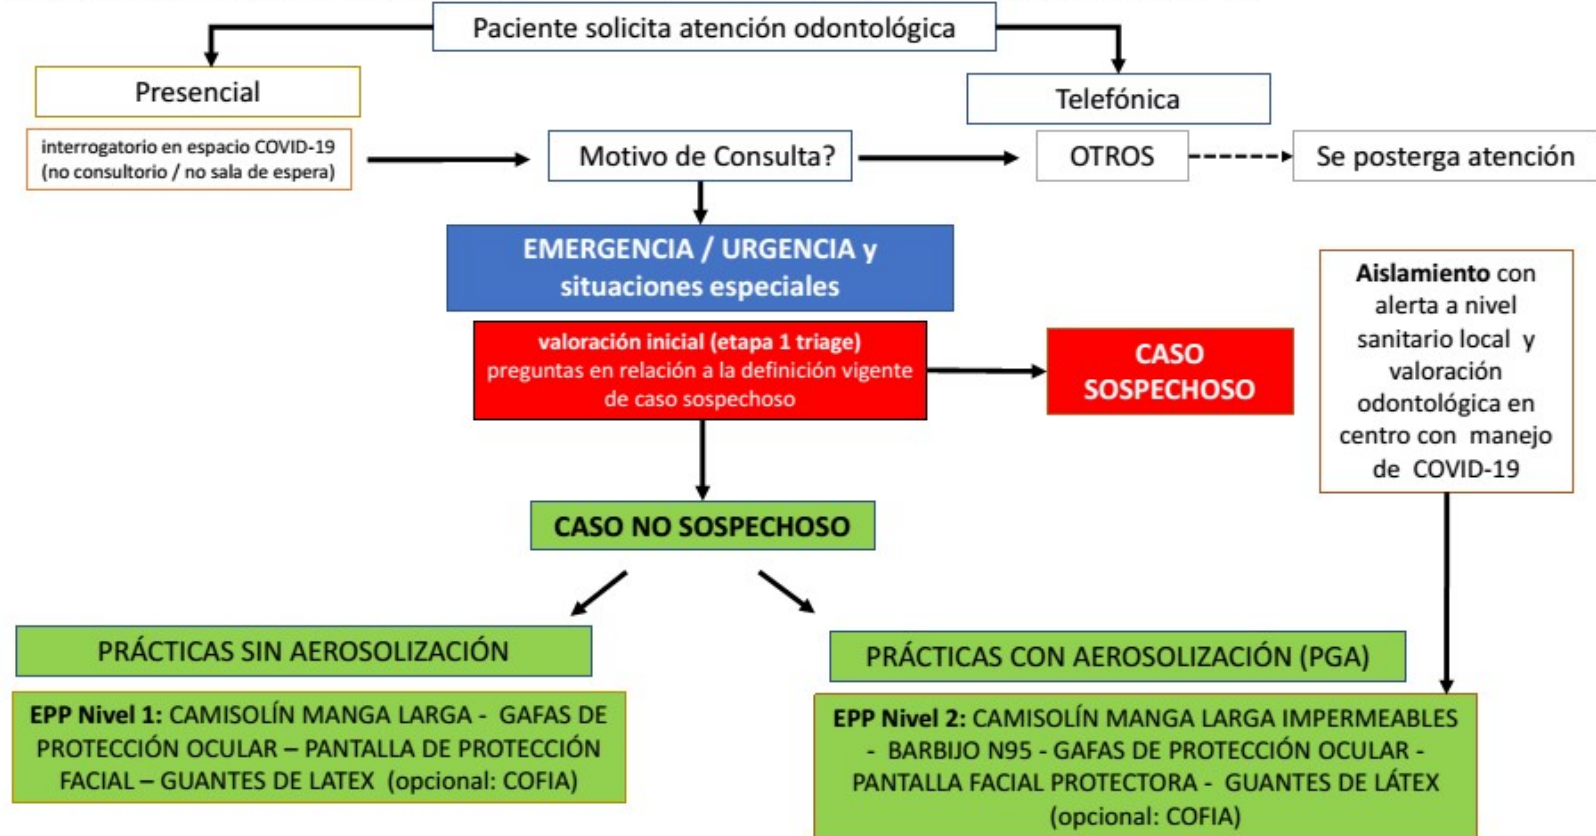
Paciente solicita atención odontológica

Presencial

Telefónica

interrogatorio en espacio COVID-19 (no consultorio / no sala de espera)

Motivo de Consulta?

OTROS

Se posterga atención

EMERGENCIA / URGENCIA y situaciones especiales

Aislamiento con alerta a nivel sanitario local y valoración odontológica en centro con manejo de COVID-19

valoración inicial (etapa 1 triage) preguntas en relación a la definición vigente de caso sospechoso

CASO SOSPECHOSO

CASO NO SOSPECHOSO

PRÁCTICAS SIN AEROSOLIZACIÓN

PRÁCTICAS CON AEROSOLIZACIÓN (PGA)

EPP Nivel 1: CAMISOLÍN MANGA LARGA - GAFAS DE PROTECCIÓN OCULAR – PANTALLA DE PROTECCIÓN FACIAL – GUANTES DE LATEX (opcional: COFIA)

EPP Nivel 2: CAMISOLÍN MANGA LARGA IMPERMEABLES - BARBIJO N95 - GAFAS DE PROTECCIÓN OCULAR - PANTALLA FACIAL PROTECTORA - GUANTES DE LÁTEX (opcional: COFIA)